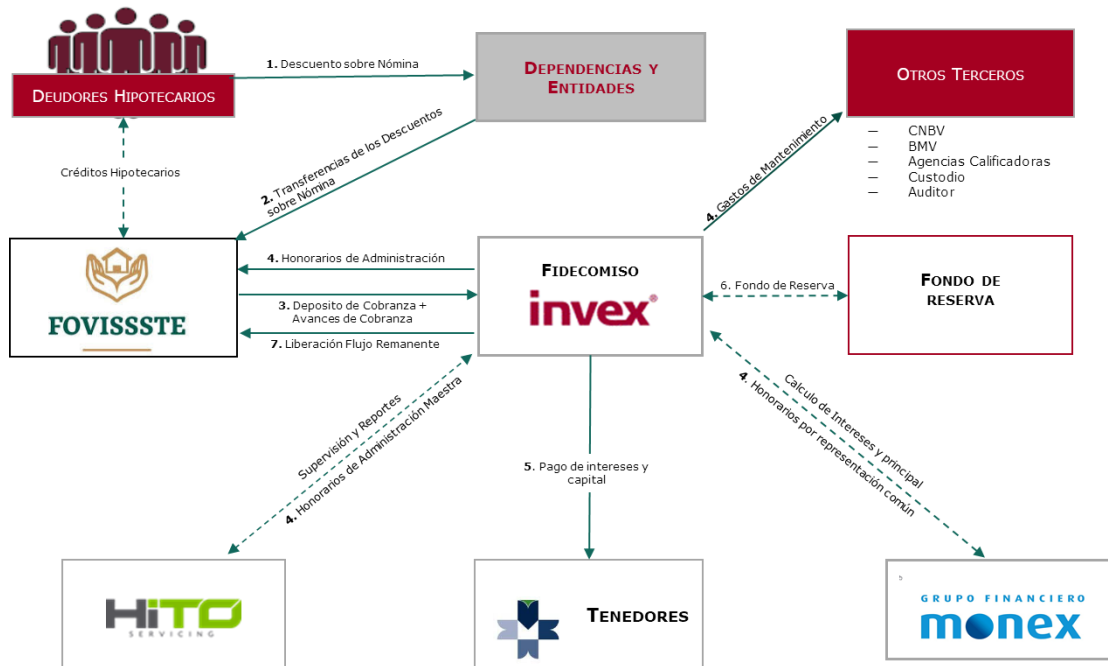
Deudores Hipotecarios

1. Descuento sobre Nómina

Dependencias y Entidades

Otros Terceros

– CNBV
– BMV
– Agencias Calificadoras
– Custodio
– Auditor

Créditos Hipotecarios

2. Transferencias de los Descuentos sobre Nómina

4. Gastos de Mantenimiento

FOVISSSTE

4. Honorarios de Administración

Fideicomiso
invex

6. Fondo de Reserva

Fondo de reserva

3. Deposito de Cobranza + Avances de Cobranza

7. Liberación Flujo Remanente

Supervisión y Reportes
4. Honorarios de Administración Maestra

5. Pago de intereses y capital

Calculo de Intereses y principal
4. Honorarios por representación común

HiTO SERVICING

Tenedores

5
GRUPO FINANCIERO
monex